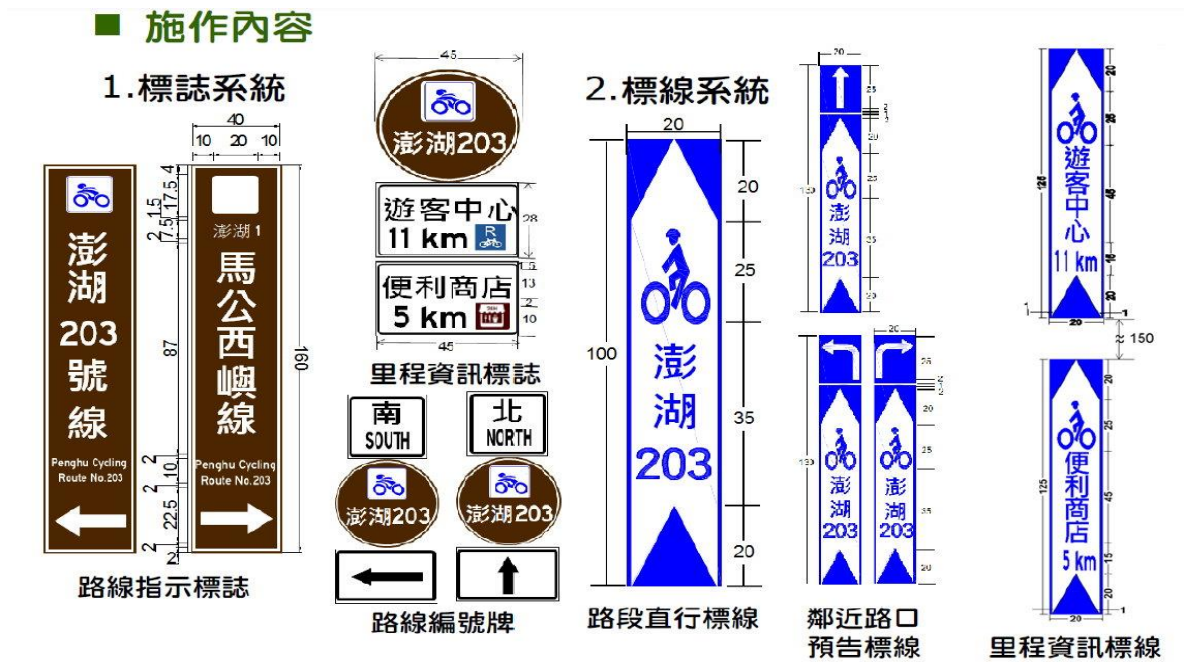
■ 施作內容

1.標誌系統

40
10 20 10

澎湖
203
號
線

Penghu Cycling
Route No.203

澎湖 1
馬
公
西
嶼
線

Penghu Cycling
Route No.203

17.5 4
15
7.5 2.5
87
2 10
2
22.5
2 2
160

路線指示標誌

45
澎湖203

遊客中心
11 km

便利商店
5 km

28
1.5
13
2
10
45

里程資訊標誌

南
SOUTH

北
NORTH

澎湖203

澎湖203

路線編號牌

2.標線系統

20
100
20
25
35
20

澎湖
203

路段直行標線

20
澎
湖
203

鄰近路口
預告標線

20
澎
湖
203

澎
湖
203

遊客中心
11 km

≈ 150

便利商店
5 km

20
20

里程資訊標線